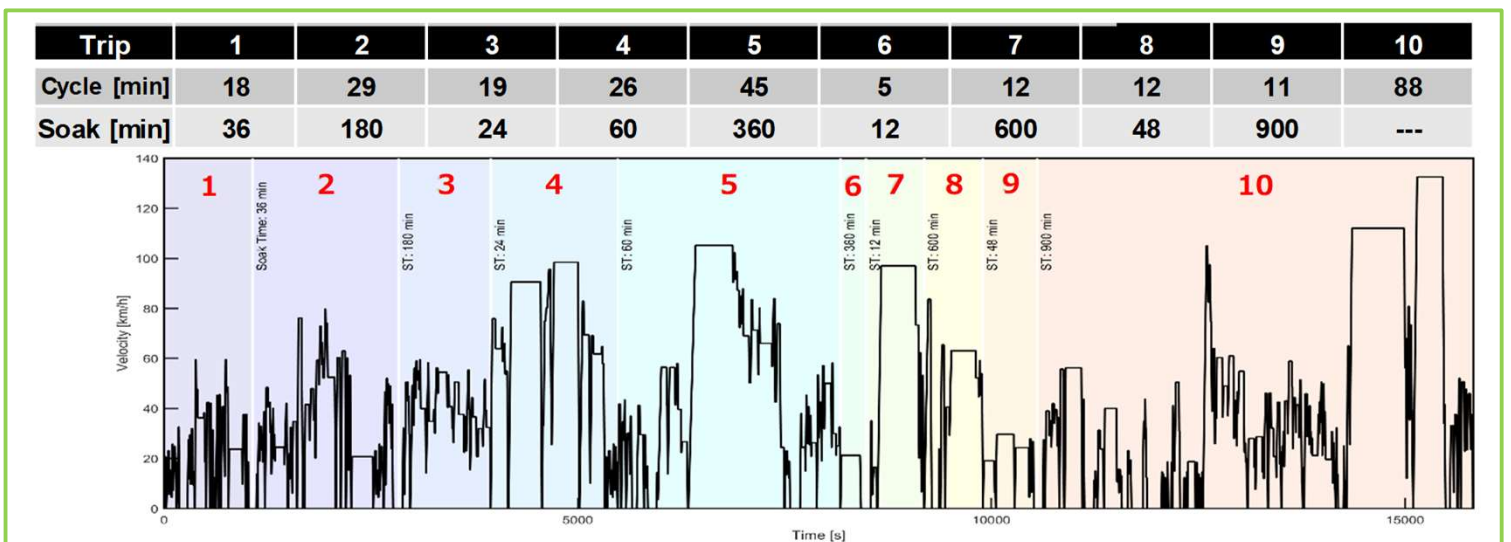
| Trip | 1 | 2 | 3 | 4 | 5 | 6 | 7 | 8 | 9 | 10 |
|---|---|---|---|---|---|---|---|---|---|---|
| Cycle [min] | 18 | 29 | 19 | 26 | 45 | 5 | 12 | 12 | 11 | 88 |
| Soak [min] | 36 | 180 | 24 | 60 | 360 | 12 | 600 | 48 | 900 | --- |

140
120
100
80
60
40
20
0

Velocity [km/h]

1 2 3 4 5 6 7 8 9 10

Soak Time: 36 min
ST: 180 min
ST: 24 min
ST: 60 min
ST: 360 min
ST: 12 min
ST: 600 min
ST: 48 min
ST: 900 min

0 5000 10000 15000

Time [s]